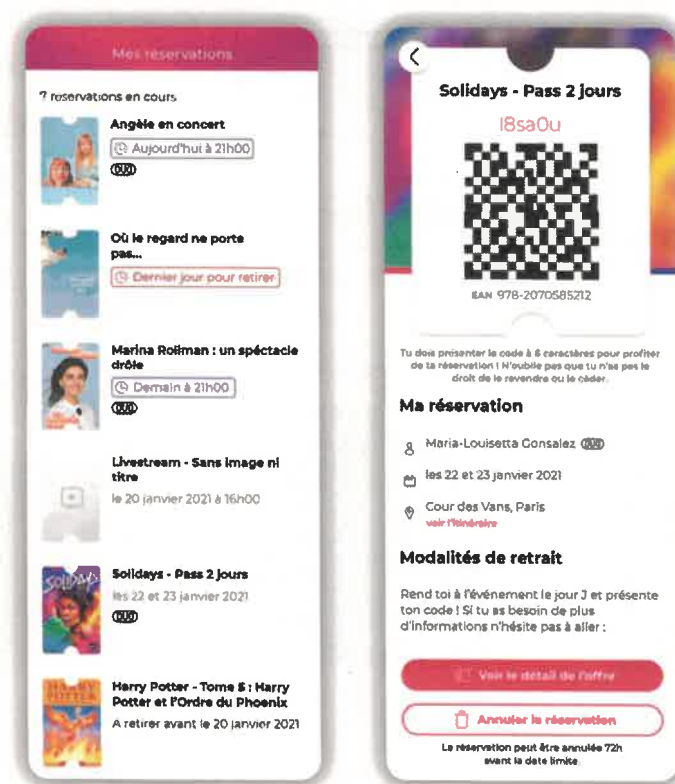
Mes réservations

7 réservations en cours

Angèle en concert
Aujourd'hui à 21h00
DUO

Où le regard ne porte pas...
Dernier jour pour retirer

Marina Rollman : un spéctacle drôle
Demain à 21h00
DUO

Livestream - Sans image ni titre
le 20 janvier 2021 à 16h00

Solidays - Pass 2 jours
les 22 et 23 janvier 2021
DUO

Harry Potter - Tome 5 : Harry Potter et l'Ordre du Phoenix
A retirer avant le 20 janvier 2021

Solidays - Pass 2 jours
I8sa0u
EAN 978-2070585212

Tu dois présenter le code à 6 caractères pour profiter de ta réservation ! N'oublie pas que tu n'as pas le droit de le revendre ou le céder.

Ma réservation

Maria-Louisetta Gonsalez DUO

les 22 et 23 janvier 2021

Cour des Vans, Paris
voir l'itinéraire

Modalités de retrait

Rend toi à l'événement le jour J et présente ton code ! Si tu as besoin de plus d'informations n'hésite pas à aller :

Voir le détail de l'offre

Annuler la réservation

La réservation peut être annulée 72h avant la date limite.